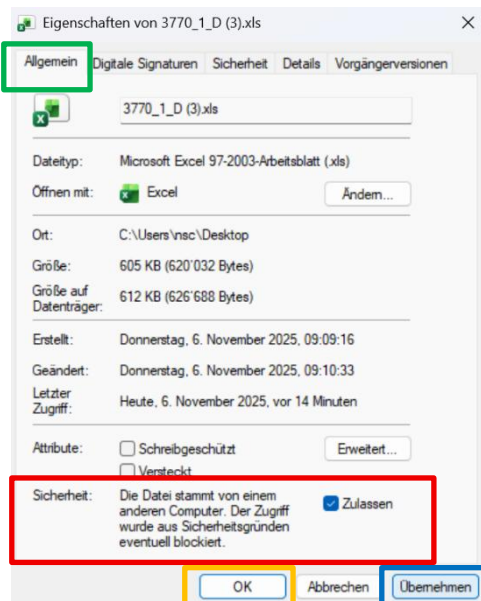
Eigenschaften von 3770_1_D (3).xls

Allgemein | Digitale Signaturen | Sicherheit | Details | Vorgängerversionen

3770_1_D (3).xls

Dateityp: Microsoft Excel 97-2003-Arbeitsblatt (.xls)

Öffnen mit: Excel

Ändern...

Ort: C:\Users\nsc\Desktop

Größe: 605 KB (620'032 Bytes)

Größe auf Datenträger: 612 KB (626'688 Bytes)

Erstellt: Donnerstag, 6. November 2025, 09:09:16

Geändert: Donnerstag, 6. November 2025, 09:10:33

Letzter Zugriff: Heute, 6. November 2025, vor 14 Minuten

Attribute: Schreibgeschützt

Versteckt

Erweitert...

Sicherheit: Die Datei stammt von einem anderen Computer. Der Zugriff wurde aus Sicherheitsgründen eventuell blockiert.

Zulassen

OK | Abbrechen | Übernehmen